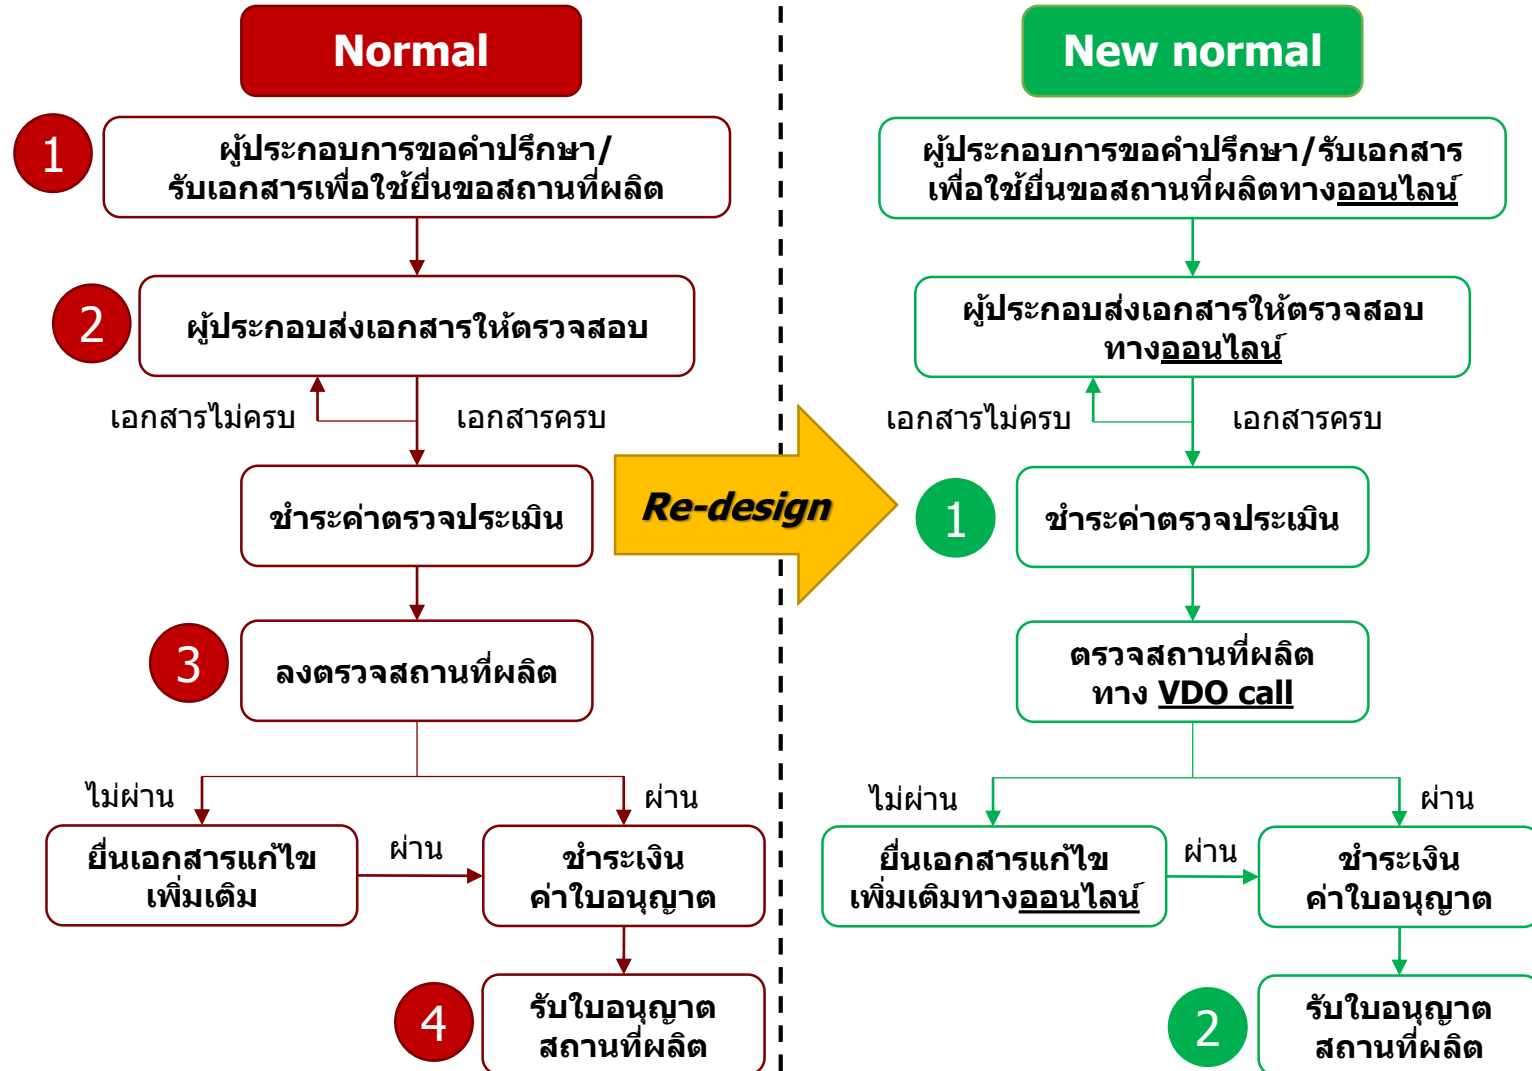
Normal

1 ผู้ประกอบการขอคำปรึกษา/รับเอกสารเพื่อใช้ยื่นขอสถานที่ผลิต

2 ผู้ประกอบส่งเอกสารให้ตรวจสอบ

เอกสารไม่ครบ

เอกสารครบ

ชำระค่าตรวจประเมิน

3 ลงตรวจสถานที่ผลิต

ไม่ผ่าน

ผ่าน

ยื่นเอกสารแก้ไขเพิ่มเติม

ผ่าน

ชำระเงินค่าใบอนุญาต

4 รับใบอนุญาตสถานที่ผลิต

Re-design

New normal

ผู้ประกอบการขอคำปรึกษา/รับเอกสารเพื่อใช้ยื่นขอสถานที่ผลิตทางออนไลน์

ผู้ประกอบส่งเอกสารให้ตรวจสอบทางออนไลน์

เอกสารไม่ครบ

เอกสารครบ

1 ชำระค่าตรวจประเมิน

ตรวจสถานที่ผลิตทาง VDO call

ไม่ผ่าน

ผ่าน

ยื่นเอกสารแก้ไขเพิ่มเติมทางออนไลน์

ผ่าน

ชำระเงินค่าใบอนุญาต

2 รับใบอนุญาตสถานที่ผลิต